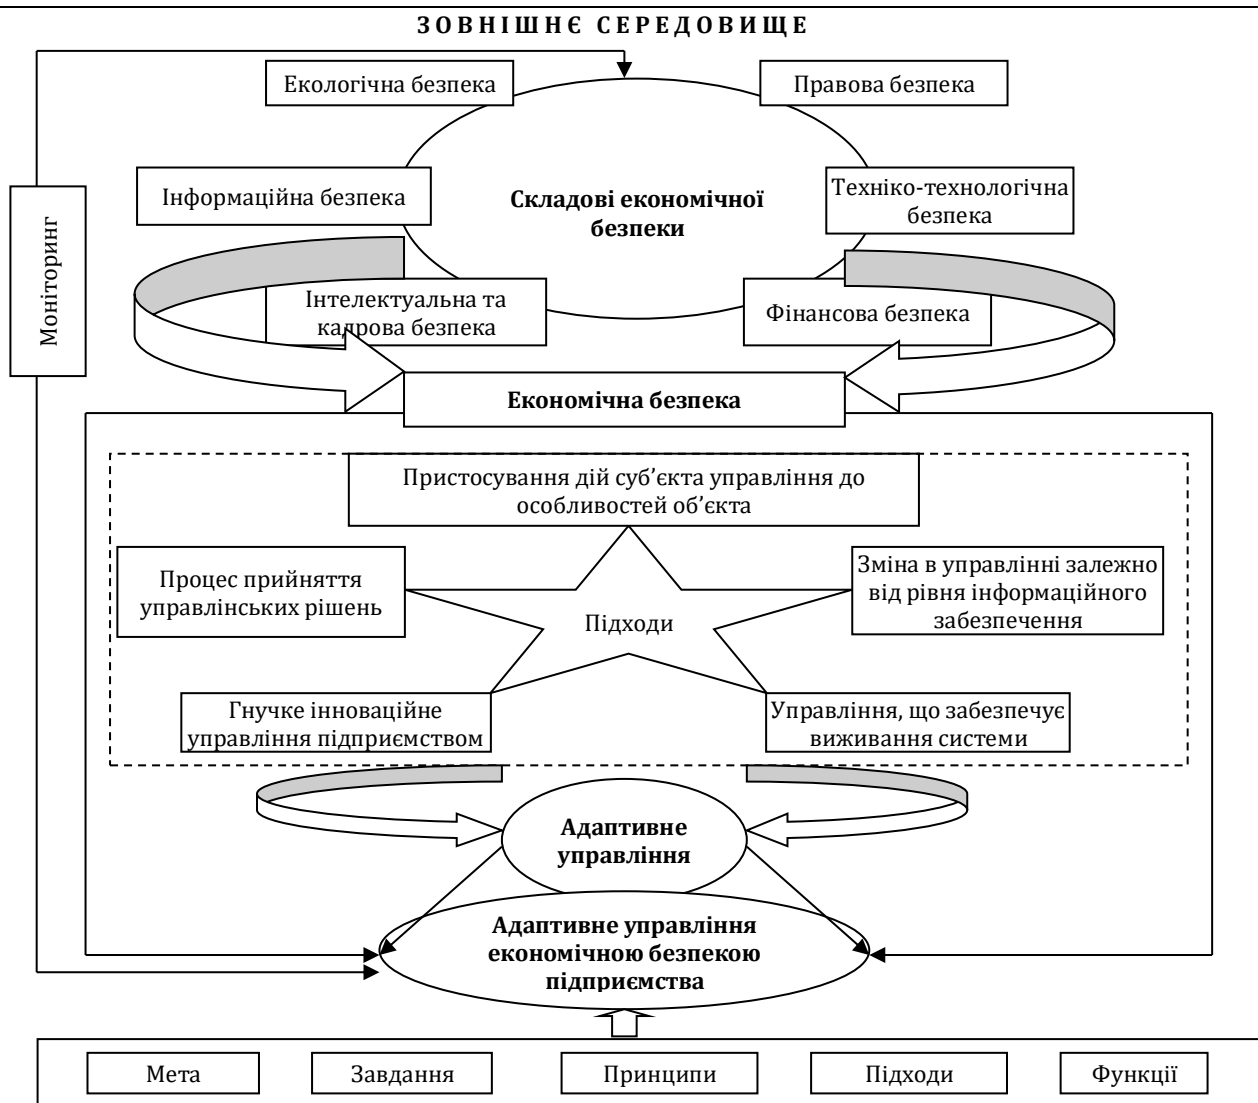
ЗОВНІШНЄ СЕРЕДОВИЩЕ

Екологічна безпека

Правова безпека

Моніторинг

Інформаційна безпека

Складові економічної безпеки

Техніко-технологічна безпека

Інтелектуальна та кадрова безпека

Фінансова безпека

Економічна безпека

Пристосування дій суб'єкта управління до особливостей об'єкта

Процес прийняття управлінських рішень

Підходи

Зміна в управлінні залежно від рівня інформаційного забезпечення

Гнучке інноваційне управління підприємством

Управління, що забезпечує виживання системи

Адаптивне управління

Адаптивне управління економічною безпекою підприємства

| Мета | Завдання | Принципи | Підходи | Функції |